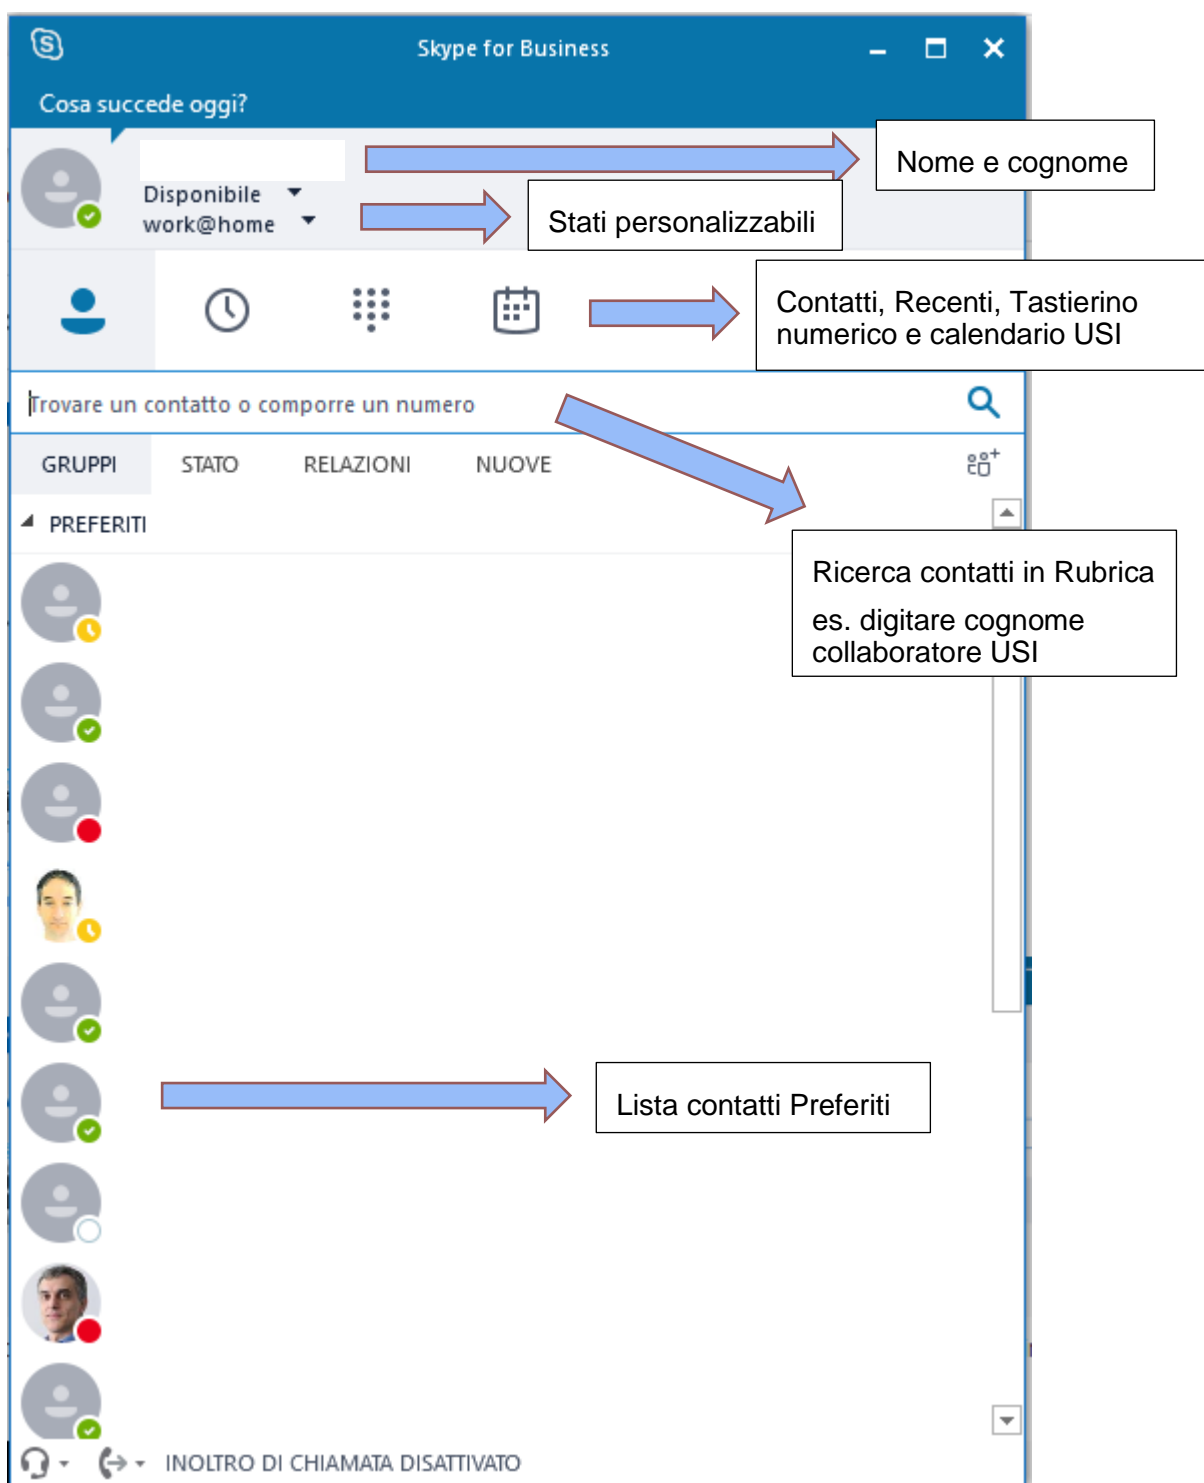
Skype for Business

Cosa succede oggi?

Nome e cognome

Disponibile
work@home

Stati personalizzabili

Contatti, Recenti, Tastierino numerico e calendario USI

Trovare un contatto o comporre un numero

GRUPPI STATO RELAZIONI NUOVE

PREFERITI

Ricerca contatti in Rubrica

es. digitare cognome collaboratore USI

Lista contatti Preferiti

INOLTRO DI CHIAMATA DISATTIVATO